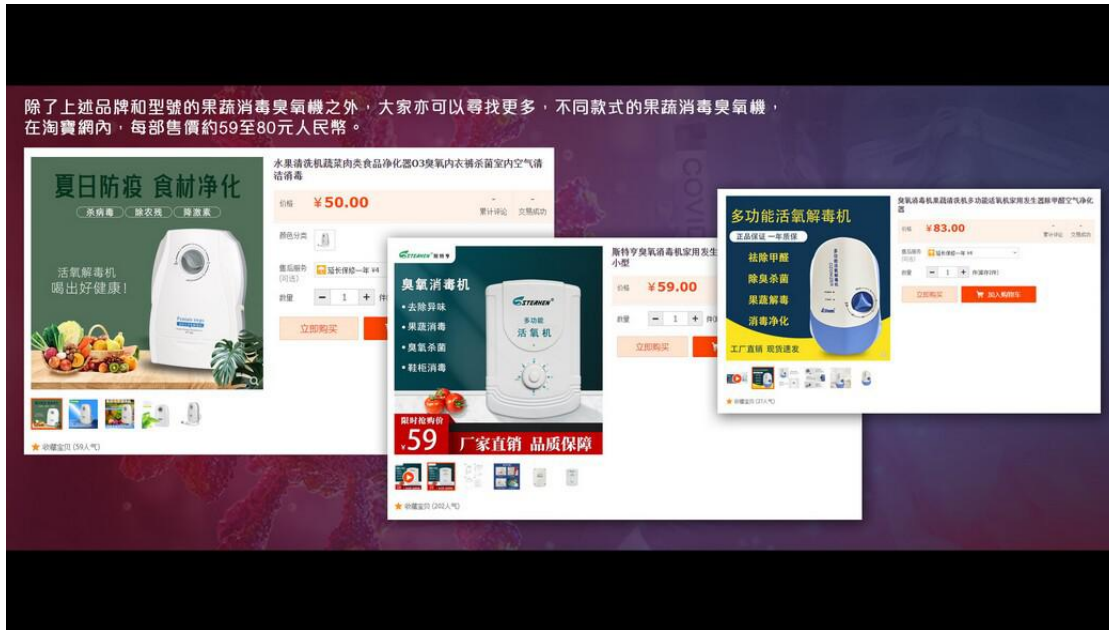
除了上述品牌和型號的果蔬消毒臭氧機之外，大家亦可以尋找更多，不同款式的果蔬消毒臭氧機，在淘寶網內，每部售價約59至80元人民幣。

夏日防疫 食材净化

杀病毒 除农残 降激素

活氧解毒机
喝出好健康！

水果清洗机蔬菜肉类食品净化器O3臭氧内衣裤杀菌室内空气清洁消毒

价格 ￥50.00

累计评论 交易成功

颜色分类

售后服务 延长保修一年 ¥4

数量 1 件

立即购买

收藏宝贝 (59人气)

臭氧消毒机

去除异味
果蔬消毒
臭氧杀菌
鞋柜消毒

多功能 活氧机

限时抢购价 ¥59

厂家直销 品质保障

斯特亨臭氧消毒机家用发生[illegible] 小型

价格 ￥59.00

数量 1 件

立即购买

收藏宝贝 (202人气)

多功能活氧解毒机

正品保证 一年质保

祛除甲醛
除臭杀菌
果蔬解毒
消毒净化

工厂直销 现货速发

臭氧消毒机果蔬清洗机多功能活氧机家用发生器除甲醛空气净化器

价格 ￥83.00

累计评论 交易成功

售后服务 延长保修一年 ¥4

数量 1 件

立即购买 加入购物车

收藏宝贝 (374人气)